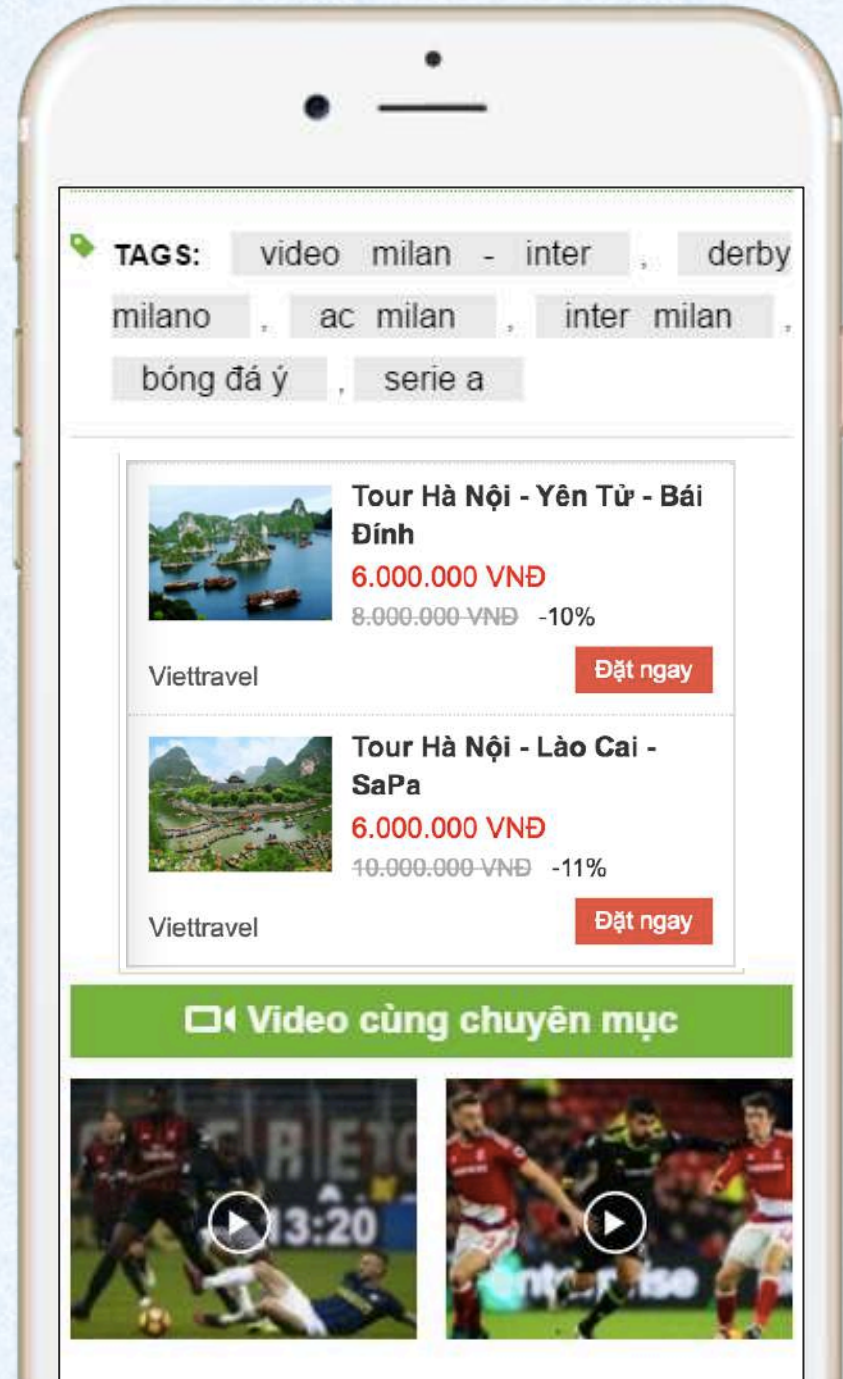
TAGS: video milan - inter , derby milano , ac milan , inter milan , bóng đá ý , serie a

Tour Hà Nội - Yên Tử - Bái Đính
6.000.000 VNĐ
8.000.000 VNĐ -10%
Viettravel
Đặt ngay

Tour Hà Nội - Lào Cai - SaPa
6.000.000 VNĐ
10.000.000 VNĐ -11%
Viettravel
Đặt ngay

Video cùng chuyên mục